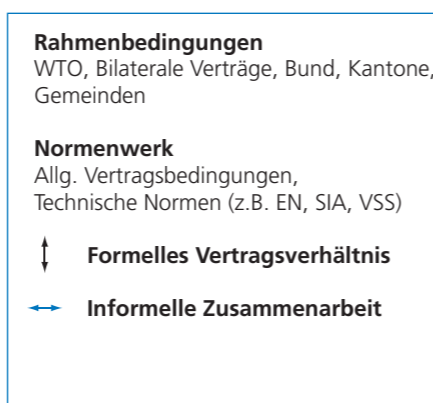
**Rahmenbedingungen**
WTO, Bilaterale Verträge, Bund, Kantone, Gemeinden

**Normenwerk**
Allg. Vertragsbedingungen, Technische Normen (z.B. EN, SIA, VSS)

**Formelles Vertragsverhältnis**

**Informelle Zusammenarbeit**